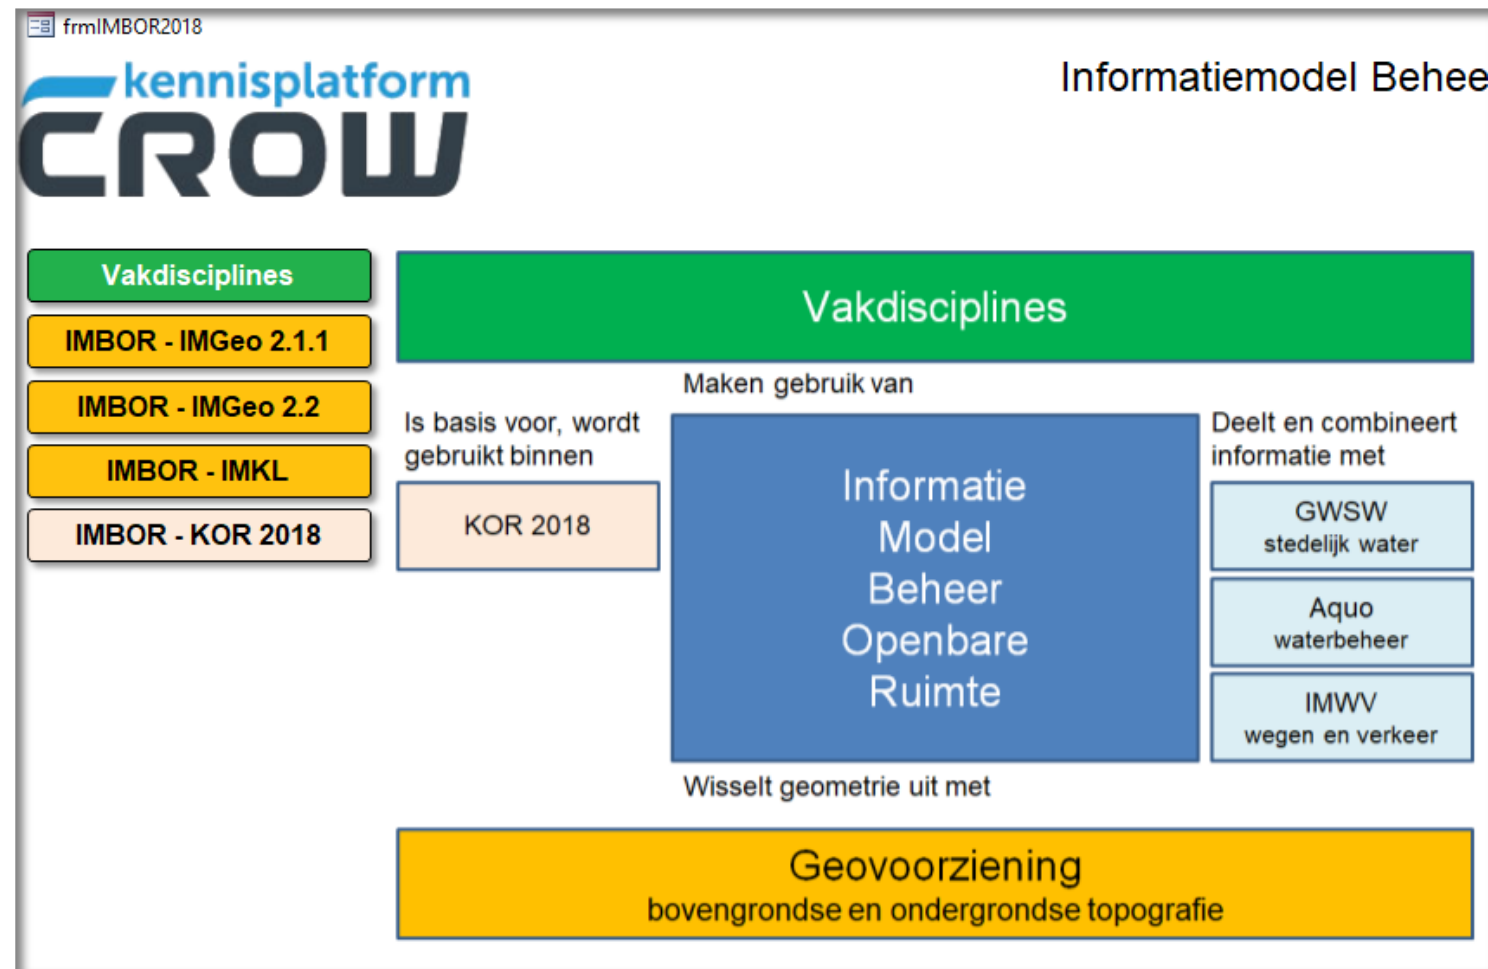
frmIMBOR2018

kennisplatform
CROW

Informatiemodel Behee

Vakdisciplines

IMBOR - IMGeo 2.1.1

IMBOR - IMGeo 2.2

IMBOR - IMKL

IMBOR - KOR 2018

Vakdisciplines

Maken gebruik van

Is basis voor, wordt gebruikt binnen

KOR 2018

Informatie Model Beheer Openbare Ruimte

Deelt en combineert informatie met

GWSW
stedelijk water

Aquo
waterbeheer

IMWV
wegen en verkeer

Wisselt geometrie uit met

Geovoorziening
bovengrondse en ondergrondse topografie